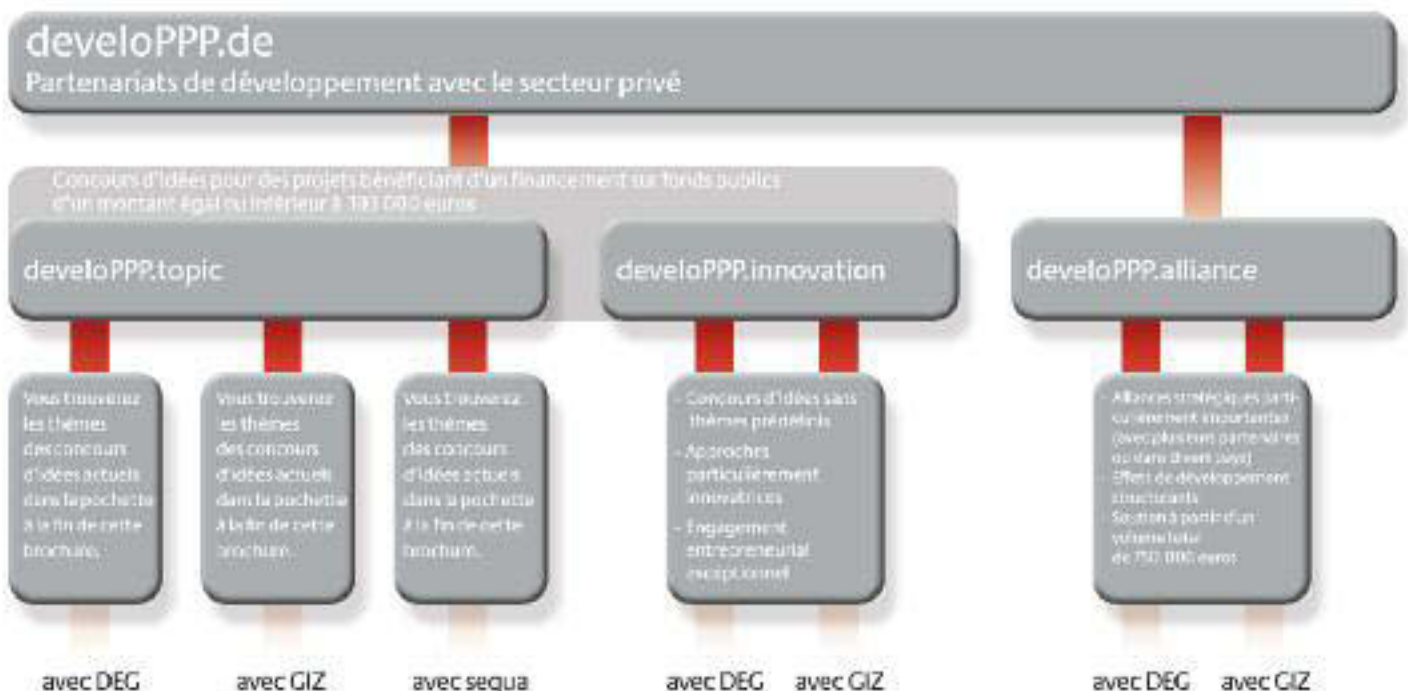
developPP.de
Partenariats de développement avec le secteur privé

Concours d'idées pour des projets bénéficiant d'un financement sur fonds publics d'un montant égal ou inférieur à 193 000 euros

developPP.topic

developPP.innovation

developPP.alliance

Vous trouverez les thèmes des concours d'idées actuels dans la pochette à la fin de cette brochure.

Vous trouverez les thèmes des concours d'idées actuels dans la pochette à la fin de cette brochure.

Vous trouverez les thèmes des concours d'idées actuels dans la pochette à la fin de cette brochure.

- Concours d'idées sans thèmes prédéfinis
- Approches particulièrement innovatrices
- Engagement entrepreneurial exceptionnel

- Alliances stratégiques particulièrement importantes (avec plusieurs partenaires ou dans divers pays)
- Effet de développement structurants
- Soutien à partir d'un volume total de 750 000 euros

avec DEG

avec GIZ

avec sequa

avec DEG

avec GIZ

avec DEG

avec GIZ